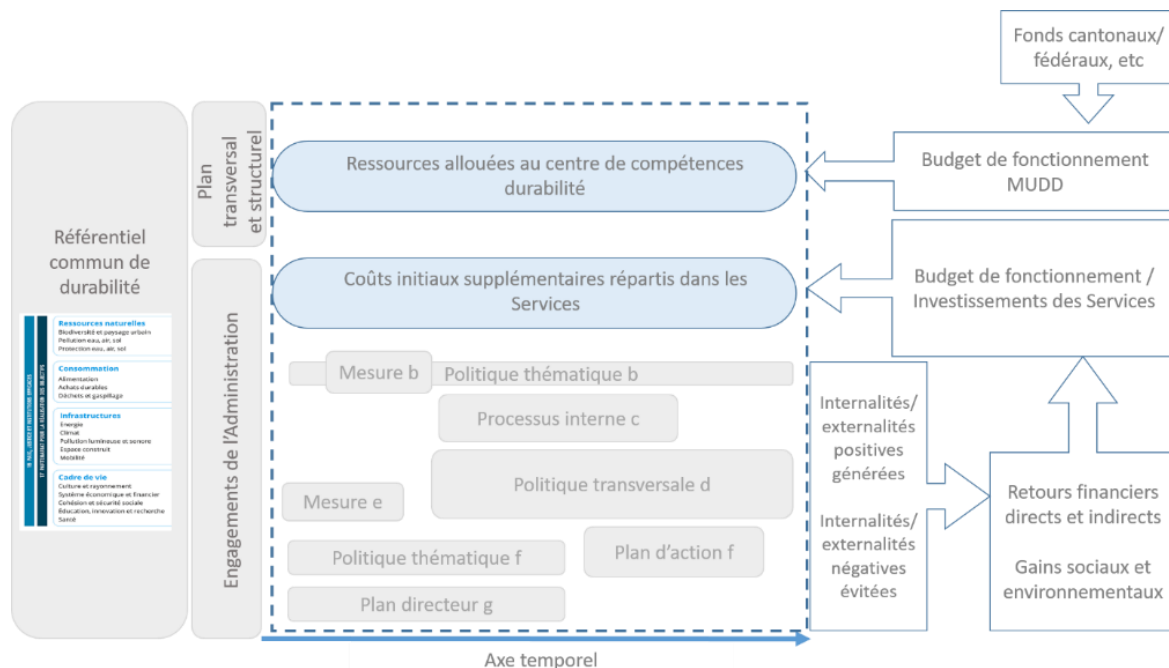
Fonds cantonaux/ fédéraux, etc

Référentiel commun de durabilité

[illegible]

Ressources naturelles
Biodiversité et paysage urbain
Pollution eau, air, sol
Protection eau, air, sol

Consommation
Alimentation
Achats durables
Déchets et gaspillage

Infrastructures
Énergie
Climat
Pollution lumineuse et sonore
Espace construit
Mobilité

Cadre de vie
Culture et rayonnement
Système économique et financier
Cohésion et sécurité sociale
Éducation, innovation et recherche
Santé

Plan transversal et structurel

Engagements de l'Administration

Ressources allouées au centre de compétences durabilité

Coûts initiaux supplémentaires répartis dans les Services

Mesure b

Politique thématique b

Processus interne c

Politique transversale d

Mesure e

Politique thématique f

Plan d'action f

Plan directeur g

Axe temporel

Budget de fonctionnement MUDD

Budget de fonctionnement / Investissements des Services

Internalités/ externalités positives générées

Internalités/ externalités négatives évitées

Retours financiers directs et indirects

Gains sociaux et environnementaux